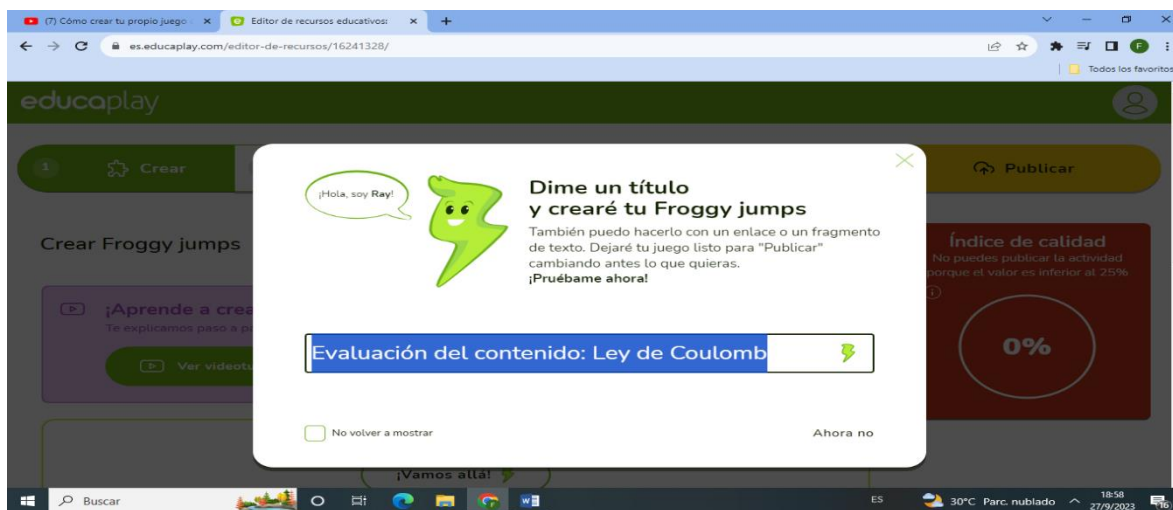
(7) Cómo crear tu propio juego ×
Editor de recursos educativos ×
+
es.educaplay.com/editor-de-recursos/16241328/
Todos los favoritos

educaplay

1 Crear
Publicar

Crear Froggy jumps

¡Aprende a crea
Te explicamos paso a pa
Ver videotu

Índice de calidad
No puedes publicar la actividad porque el valor es inferior al 25%
0%

¡Hola, soy Ray!

Dime un título
y crearé tu Froggy jumps

También puedo hacerlo con un enlace o un fragmento de texto. Dejaré tu juego listo para "Publicar" cambiando antes lo que quieras.
¡Pruébame ahora!

Evaluación del contenido: Ley de Coulomb

No volver a mostrar
Ahora no

¡Vamos allá!

Buscar
ES
30°C Parc. nublado
18:58
27/9/2023